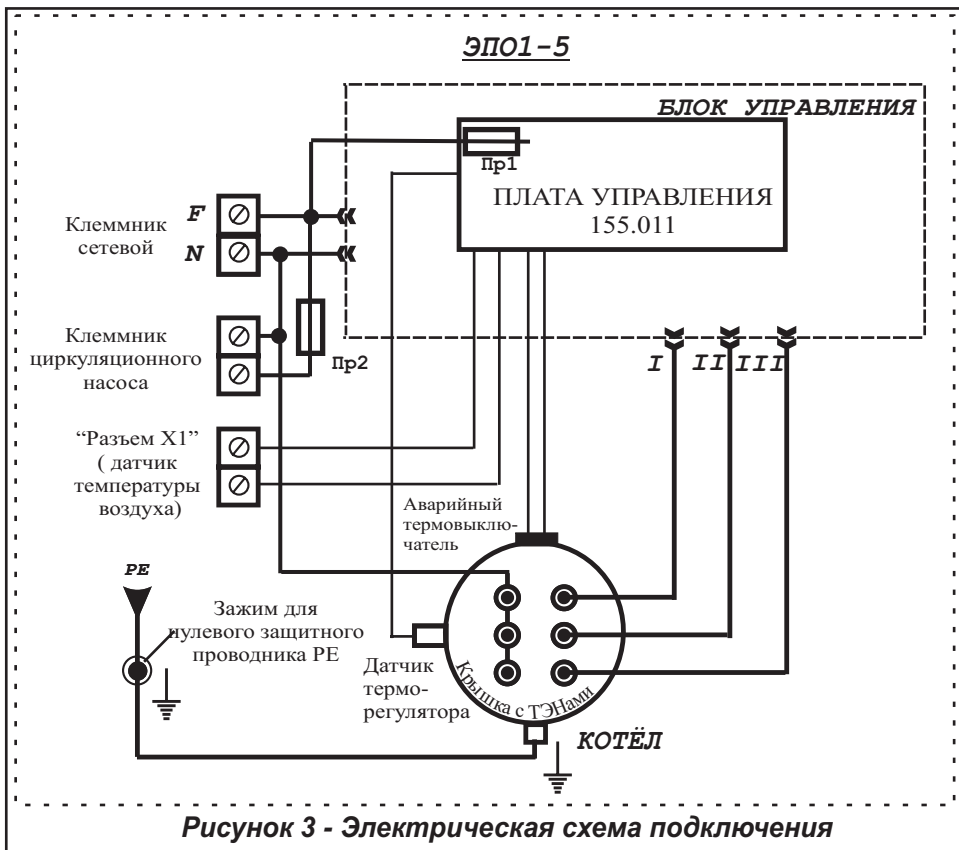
ЭПО1-5

БЛОК УПРАВЛЕНИЯ

Пр1

ПЛАТА УПРАВЛЕНИЯ
155.011

Клеммник сетевой

F

N

Клеммник циркуляционного насоса

Пр2

I II III

“Разъем X1” ( датчик температуры воздуха)

Аварийный термовыключатель

PE

Зажим для нулевого защитного проводника PE

Датчик терморегулятора

Крышка с ТЭНами

КОТЁЛ

Рисунок 3 - Электрическая схема подключения